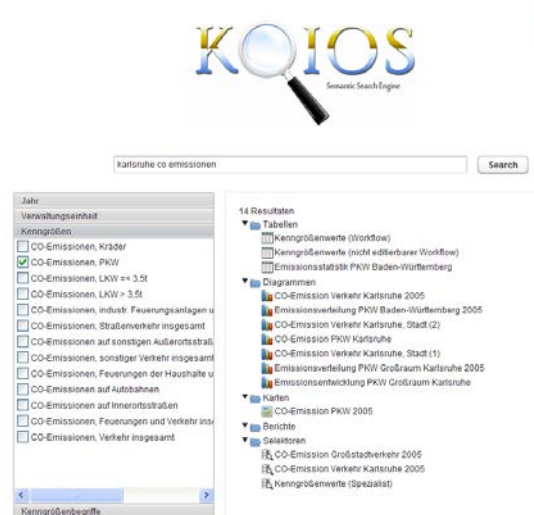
KOIOS
Semantic Search Engine

karlsruhe co emissionen

Search

Jahr
Verwaltungseinheit
Kenngrößen
CO-Emissionen, Kräder
CO-Emissionen, PKW
CO-Emissionen, LKW =< 3,5t
CO-Emissionen, LKW > 3,5t
CO-Emissionen, industr. Feuerungsanlagen u
CO-Emissionen, Straßenverkehr insgesamt
CO-Emissionen auf sonstigen Außerortsstraß
CO-Emissionen, sonstiger Verkehr insgesamt
CO-Emissionen, Feuerungen der Haushalte u
CO-Emissionen auf Autobahnen
CO-Emissionen auf Innerortsstraßen
CO-Emissionen, Feuerungen und Verkehr ins
CO-Emissionen, Verkehr insgesamt
Kenngrößenbegriffe

14 Resultaten
Tabellen
Kenngrößenwerte (Workflow)
Kenngrößenwerte (nicht editierbarer Workflow)
Emissionsstatistik PKW Baden-Württemberg
Diagrammen
CO-Emission Verkehr Karlsruhe 2005
Emissionsverteilung PKW Baden-Württemberg 2005
CO-Emission Verkehr Karlsruhe, Stadt (2)
CO-Emission PKW Karlsruhe
CO-Emission Verkehr Karlsruhe, Stadt (1)
Emissionsverteilung PKW Großraum Karlsruhe 2005
Emissionsentwicklung PKW Großraum Karlsruhe
Karten
CO-Emission PKW 2005
Berichte
Selektoren
CO-Emission Großstadtverkehr 2005
CO-Emission Verkehr Karlsruhe 2005
Kenngrößenwerte (Spezialist)